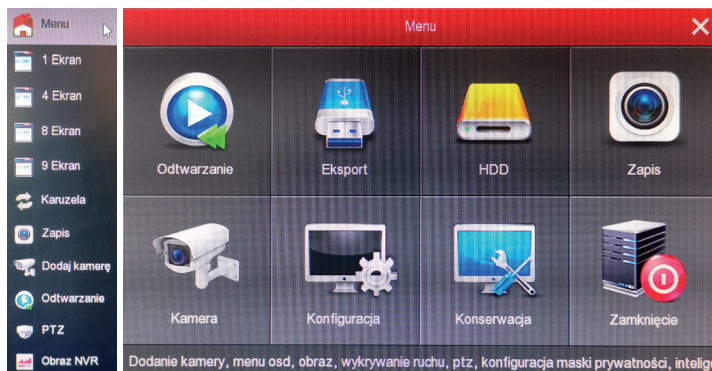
Menu
1 Ekran
4 Ekran
8 Ekran
9 Ekran
Karuzela
Zapis
Dodaj kamerę
Odtwarzanie
PTZ
Obraz NVR

Menu

Odtwarzanie
Eksport
HDD
Zapis
Kamera
Konfiguracja
Konserwacja
Zamknięcie

Dodanie kamery, menu osd, obraz, wykrywanie ruchu, ptz, konfiguracja maski prywatności, intelig